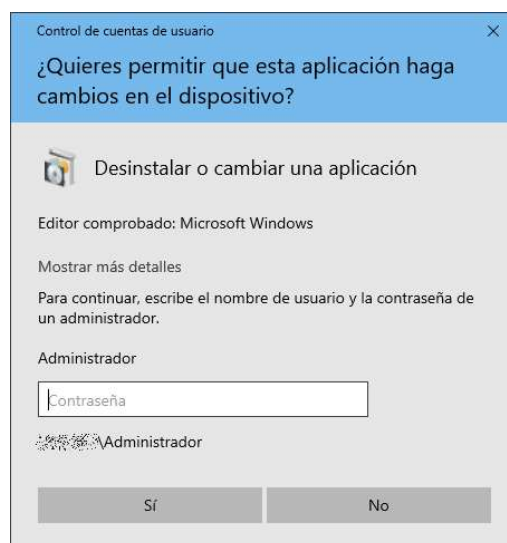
Control de cuentas de usuario

×

¿Quieres permitir que esta aplicación haga cambios en el dispositivo?

Desinstalar o cambiar una aplicación

Editor comprobado: Microsoft Windows

Mostrar más detalles

Para continuar, escribe el nombre de usuario y la contraseña de un administrador.

Administrador

Contraseña

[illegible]\Administrador

Sí

No